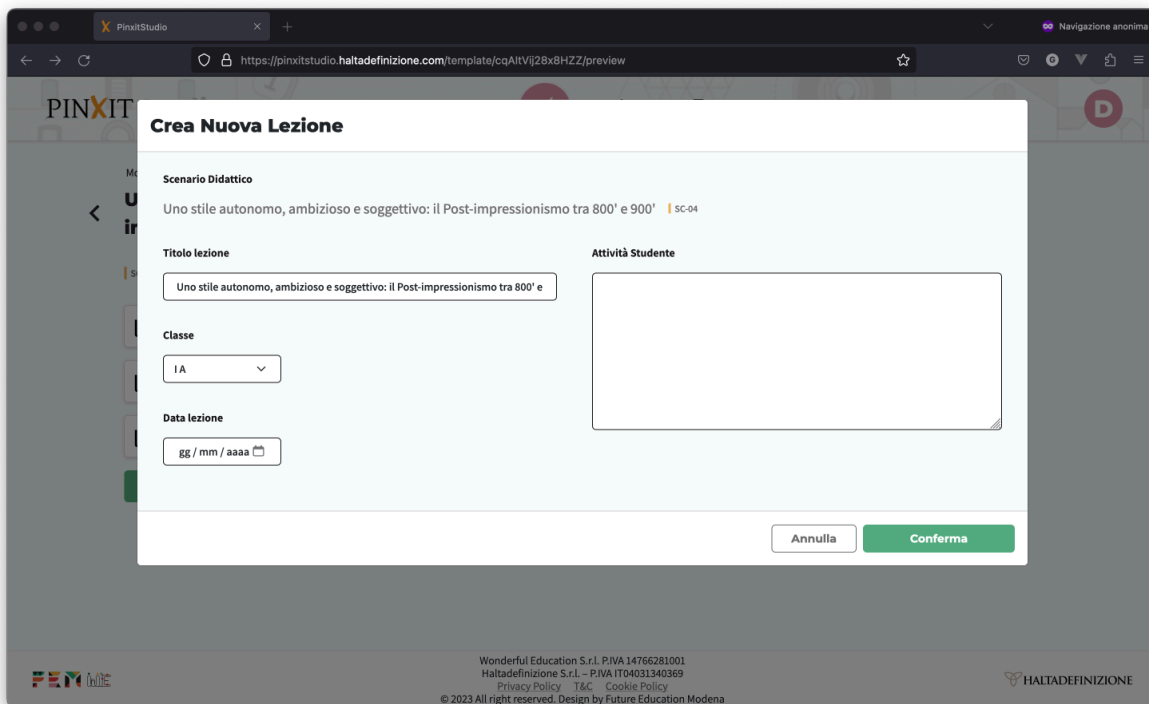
PinxitStudio
Navigazione anonima
https://pinxitstudio.haltadefinizione.com/template/cqAltVij28x8HZZ/preview

PINXIT

D

Crea Nuova Lezione

Scenario Didattico

Uno stile autonomo, ambizioso e soggettivo: il Post-impressionismo tra 800' e 900' SC-04

Titolo lezione

Uno stile autonomo, ambizioso e soggettivo: il Post-impressionismo tra 800' e

Attività Studente

Classe

I A

Data lezione

gg / mm / aaaa

Annulla

Conferma

Wonderful Education S.r.l. P.IVA 14766281001
Haltadefinizione S.r.l. – P.IVA IT04031340369
Privacy Policy T&C Cookie Policy
© 2023 All right reserved. Design by Future Education Modena

HALTADEFINIZIONE